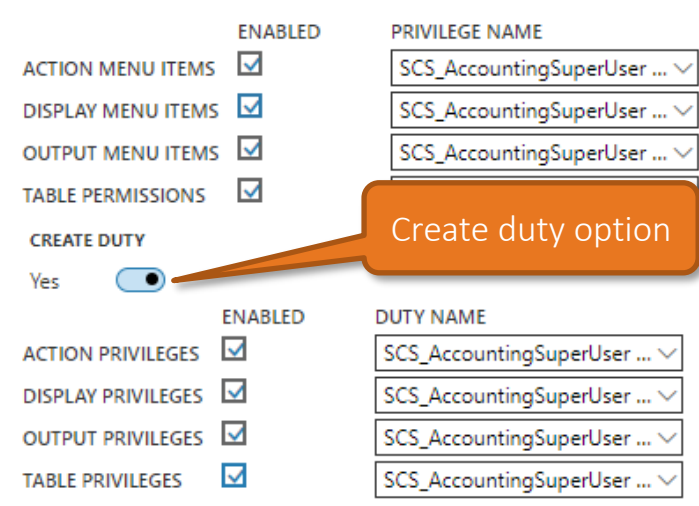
ENABLED PRIVILEGE NAME

ACTION MENU ITEMS SCS_AccountingSuperUser ...

DISPLAY MENU ITEMS SCS_AccountingSuperUser ...

OUTPUT MENU ITEMS SCS_AccountingSuperUser ...

TABLE PERMISSIONS

Create duty option

CREATE DUTY

Yes

ENABLED DUTY NAME

ACTION PRIVILEGES SCS_AccountingSuperUser ...

DISPLAY PRIVILEGES SCS_AccountingSuperUser ...

OUTPUT PRIVILEGES SCS_AccountingSuperUser ...

TABLE PRIVILEGES SCS_AccountingSuperUser ...